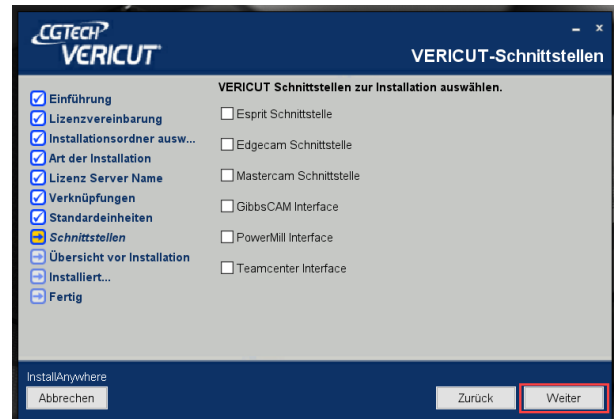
CGTECH
VERICUT

VERICUT-Schnittstellen

Einführung
Lizenzvereinbarung
Installationsordner ausw...
Art der Installation
Lizenz Server Name
Verknüpfungen
Standardeinheiten
Schnittstellen
Übersicht vor Installation
Installiert...
Fertig

VERICUT Schnittstellen zur Installation auswählen.

Esprit Schnittstelle
Edgecam Schnittstelle
Mastercam Schnittstelle
GibbsCAM Interface
PowerMill Interface
Teamcenter Interface

InstallAnywhere
Abbrechen
Zurück
Weiter